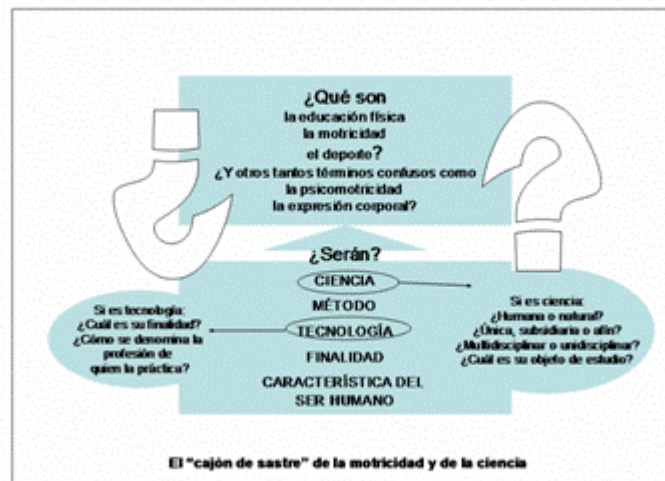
¿Qué son
la educación física
la motricidad
el deporte?
¿Y otros tantos términos confusos como
la psicomotricidad
la expresión corporal?

¿Serán?
CIENCIA
MÉTODO
TECNOLOGÍA
FINALIDAD
CARACTERÍSTICA DEL SER HUMANO

Si es tecnología:
¿Cuál es su finalidad?
¿Cómo se denomina la profesión de quien la práctica?

Si es ciencia:
¿Humana o natural?
¿Única, subsidiaria o afín?
¿Multidisciplinar o unidisciplinar?
¿Cuál es su objeto de estudio?

El "cajón de sastre" de la motricidad y de la ciencia